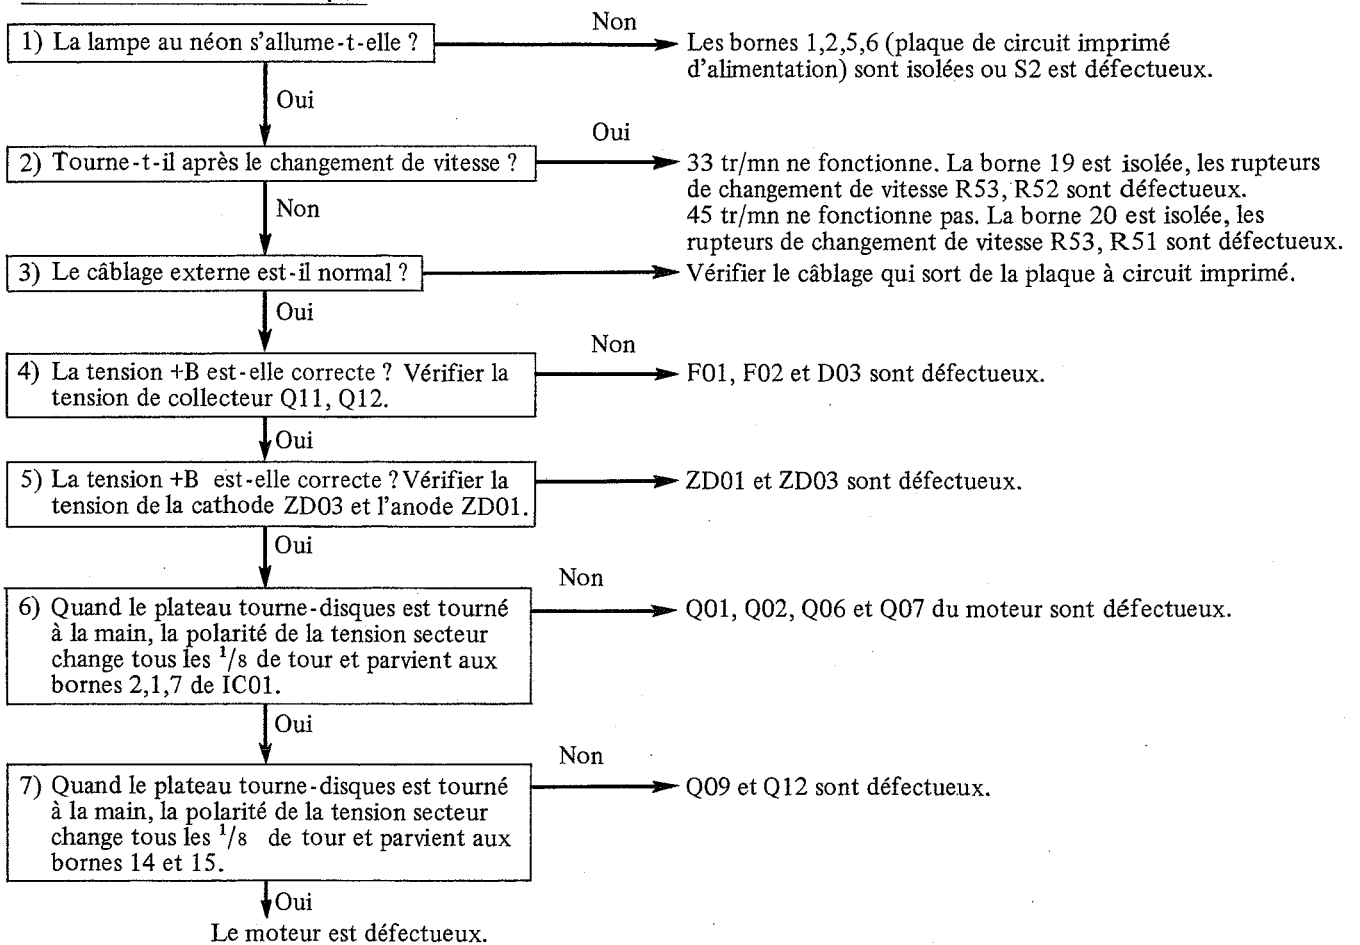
1) La lampe au néon s'allume-t-elle ?

Non

Les bornes 1,2,5,6 (plaque de circuit imprimé d'alimentation) sont isolées ou S2 est défectueux.

Oui

2) Tourne-t-il après le changement de vitesse ?

Oui

33 tr/mn ne fonctionne. La borne 19 est isolée, les rupteurs de changement de vitesse R53, R52 sont défectueux.
45 tr/mn ne fonctionne pas. La borne 20 est isolée, les rupteurs de changement de vitesse R53, R51 sont défectueux.

Non

3) Le câblage externe est-il normal ?

Vérifier le câblage qui sort de la plaque à circuit imprimé.

Oui

4) La tension +B est-elle correcte ? Vérifier la tension de collecteur Q11, Q12.

Non

F01, F02 et D03 sont défectueux.

Oui

5) La tension +B est-elle correcte ? Vérifier la tension de la cathode ZD03 et l'anode ZD01.

ZD01 et ZD03 sont défectueux.

Oui

6) Quand le plateau tourne-disques est tourné à la main, la polarité de la tension secteur change tous les $^1/_8$ de tour et parvient aux bornes 2,1,7 de IC01.

Non

Q01, Q02, Q06 et Q07 du moteur sont défectueux.

Oui

7) Quand le plateau tourne-disques est tourné à la main, la polarité de la tension secteur change tous les $^1/_8$ de tour et parvient aux bornes 14 et 15.

Non

Q09 et Q12 sont défectueux.

Oui

Le moteur est défectueux.